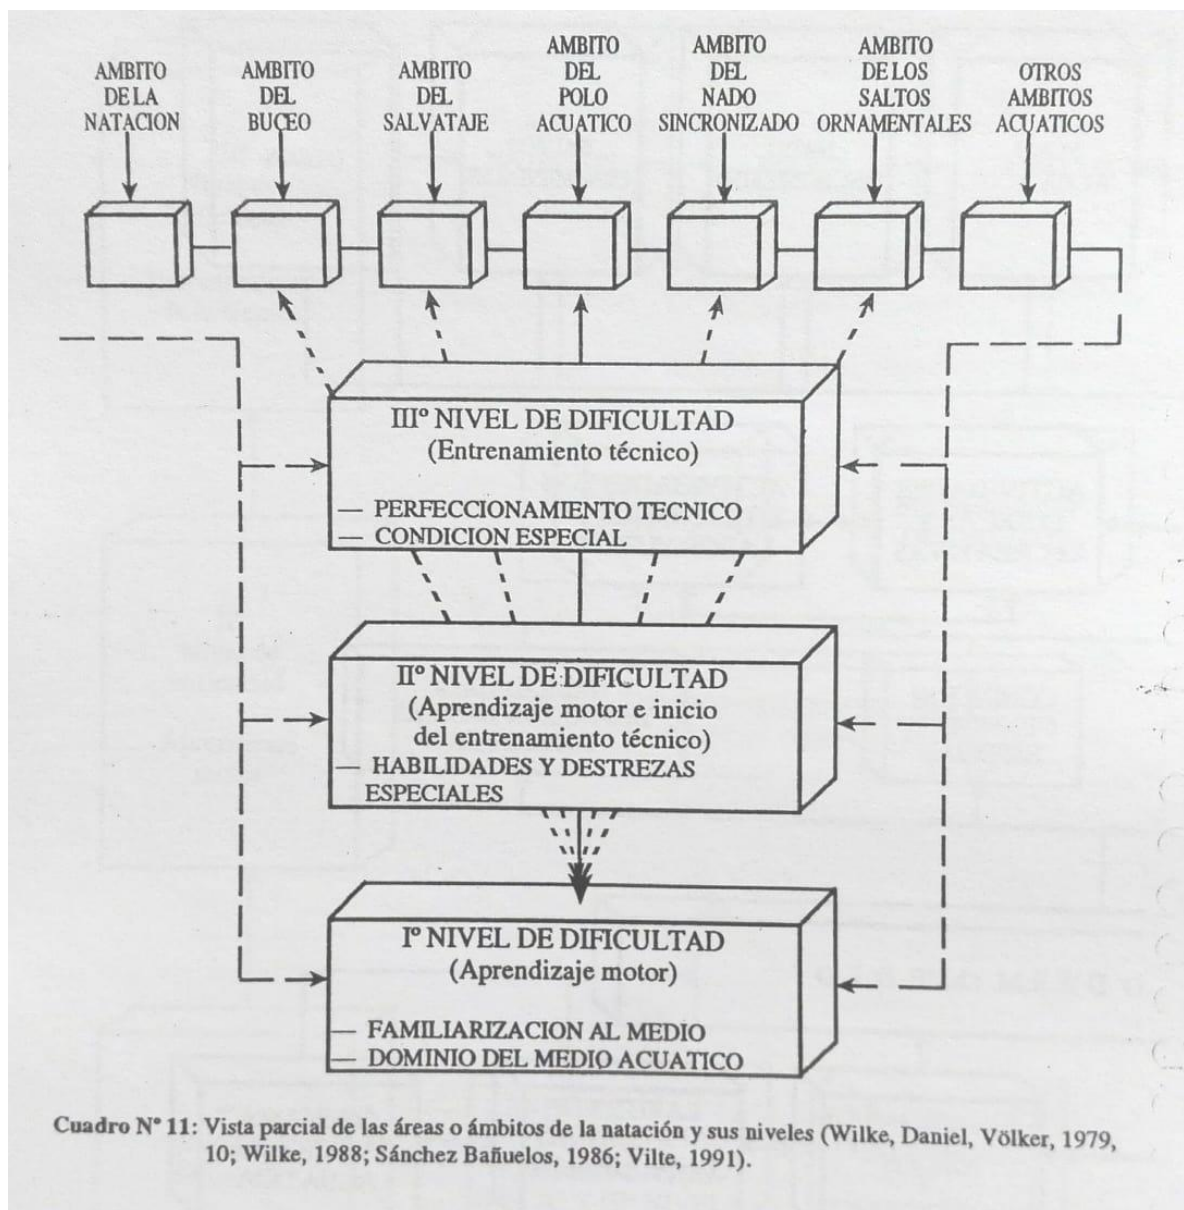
AMBITO DE LA NATACION

AMBITO DEL BUCEO

AMBITO DEL SALVATAJE

AMBITO DEL POLO ACUATICO

AMBITO DEL NADO SINCRONIZADO

AMBITO DE LOS SALTOS ORNAMENTALES

OTROS AMBITOS ACUATICOS

III° NIVEL DE DIFICULTAD
(Entrenamiento técnico)
— PERFECCIONAMIENTO TECNICO
— CONDICION ESPECIAL

II° NIVEL DE DIFICULTAD
(Aprendizaje motor e inicio del entrenamiento técnico)
— HABILIDADES Y DESTREZAS ESPECIALES

I° NIVEL DE DIFICULTAD
(Aprendizaje motor)
— FAMILIARIZACION AL MEDIO
— DOMINIO DEL MEDIO ACUATICO

Cuadro N° 11: Vista parcial de las áreas o ámbitos de la natación y sus niveles (Wilke, Daniel, Völker, 1979, 10; Wilke, 1988; Sánchez Bañuelos, 1986; Vilte, 1991).